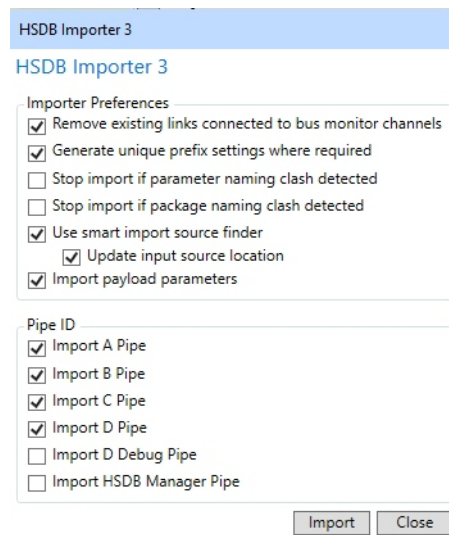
HSDB Importer 3

HSDB Importer 3

Importer Preferences

Remove existing links connected to bus monitor channels

Generate unique prefix settings where required

Stop import if parameter naming clash detected

Stop import if package naming clash detected

Use smart import source finder

Update input source location

Import payload parameters

Pipe ID

Import A Pipe

Import B Pipe

Import C Pipe

Import D Pipe

Import D Debug Pipe

Import HSDB Manager Pipe

Import Close